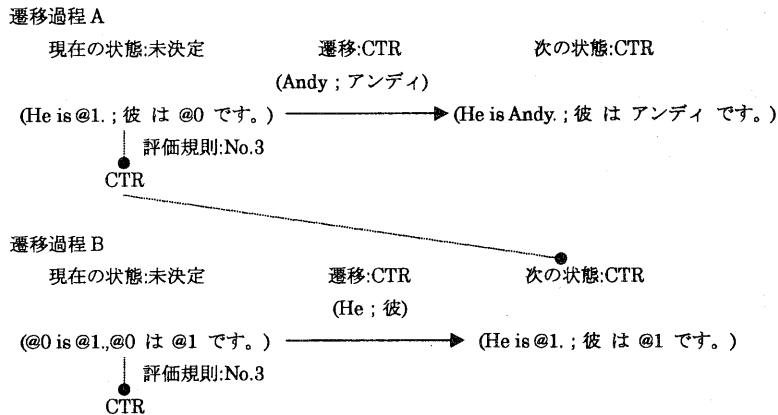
遷移過程 A

現在の状態:未決定　遷移:CTR　次の状態:CTR

(Andy ; アンディ)

(He is @1. ; 彼 は @0 です。) (He is Andy. ; 彼 は アンディ です。)

評価規則:No.3

CTR

遷移過程 B

現在の状態:未決定　遷移:CTR　次の状態:CTR

(He ; 彼)

(@0 is @1.,@0 は @1 です。) (He is @1. ; 彼 は @1 です。)

評価規則:No.3

CTR